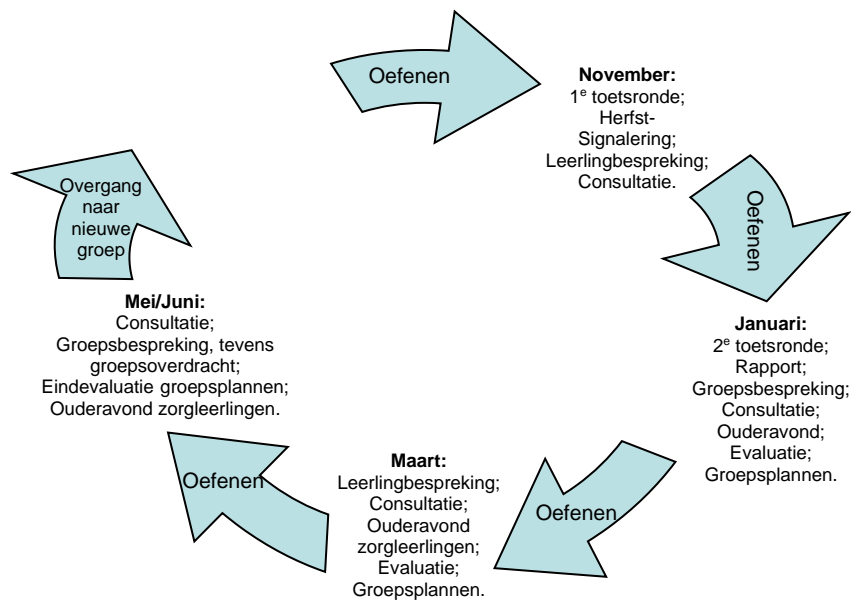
Oefenen

**November:**
1$^e$ toetsronde;
Herfst-
Signalering;
Leerlingbespreking;
Consultatie.

Oefenen

**Januari:**
2$^e$ toetsronde;
Rapport;
Groepsbespreking;
Consultatie;
Ouderavond;
Evaluatie;
Groepsplannen.

Oefenen

**Maart:**
Leerlingbespreking;
Consultatie;
Ouderavond
zorgleerlingen;
Evaluatie;
Groepsplannen.

Oefenen

**Mei/Juni:**
Consultatie;
Groepsbespreking, tevens
groepsoverdracht;
Eindevaluatie groepsplannen;
Ouderavond zorgleerlingen.

Overgang
naar
nieuwe
groep